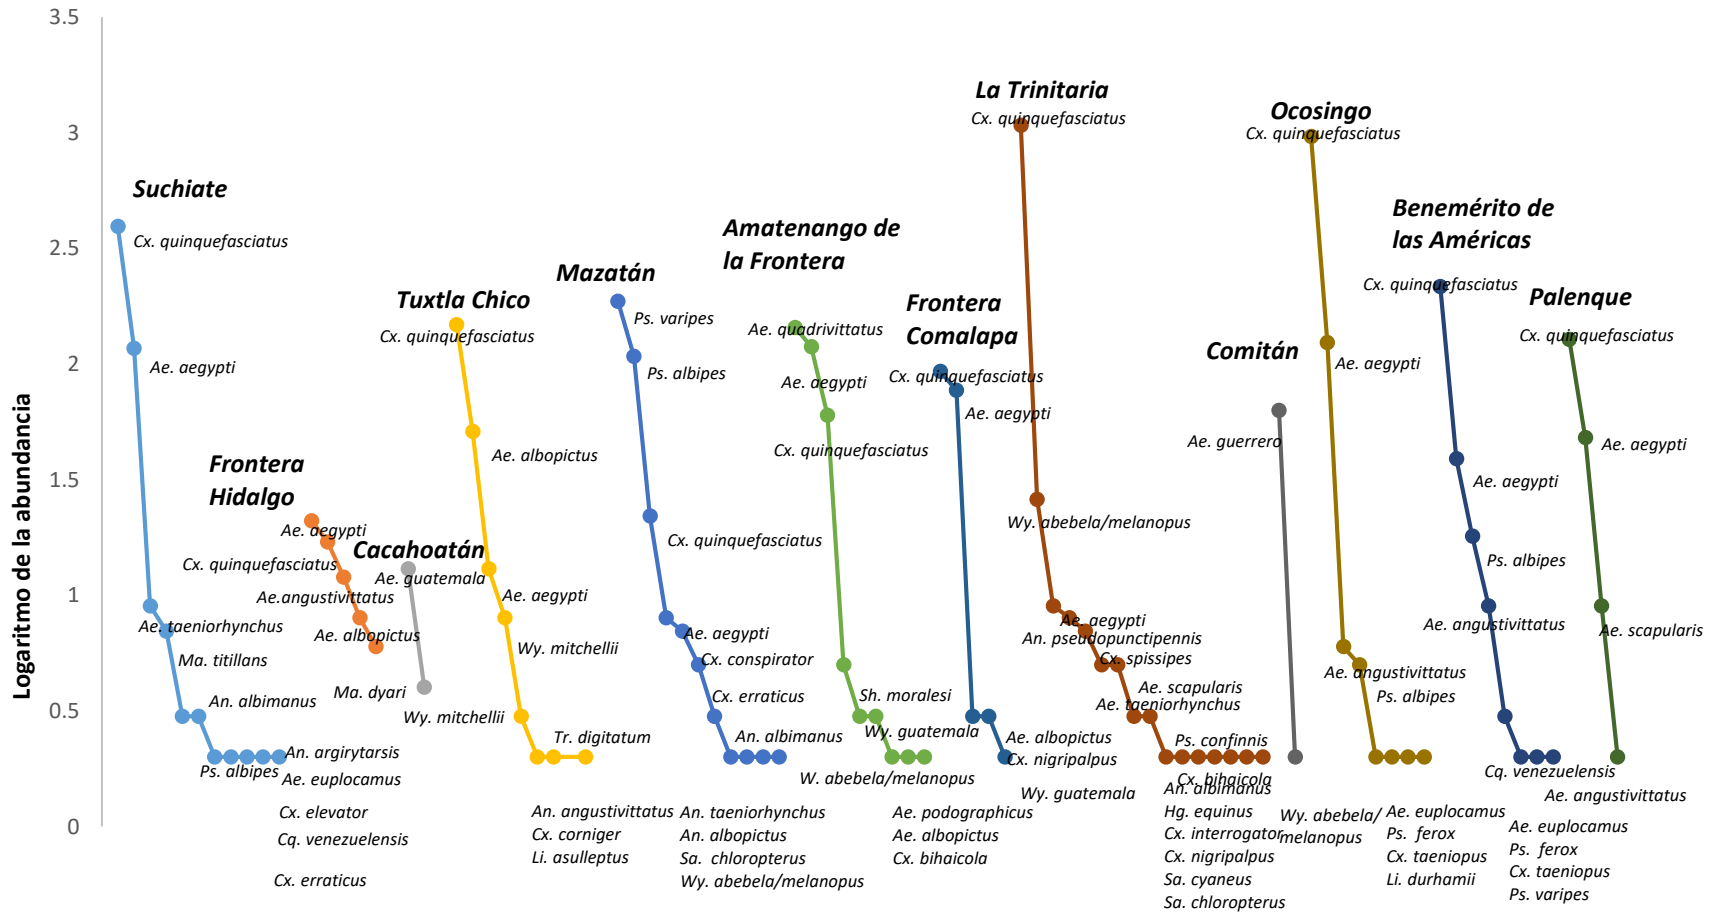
3.5
3
2.5
2
1.5
1
0.5
0

Logaritmo de la abundancia

Suchiate
Cx. quinquefasciatus
Ae. aegypti
Ae. taeniorhynchus
Ma. titillans
An. albimanus
An. argirytarsis
Ps. albipes
Ae. euplocamus
Cx. elevator
Cq. venezuelensis
Cx. erraticus

Frontera Hidalgo
Ae. aegypti
Cx. quinquefasciatus
Ae.angustivittatus
Ae. albopictus
Ma. dyari

Cacahoatán
Ae. guatemala

Tuxtla Chico
Cx. quinquefasciatus
Ae. albopictus
Ae. aegypti
Wy. mitchellii
Wy. mitchellii
Tr. digitatum
An. angustivittatus
Cx. corniger
Li. asulleptus

Mazatán
Ps. varipes
Ps. albipes
Cx. quinquefasciatus
Ae. aegypti
Cx. conspirator
Cx. erraticus
An. albimanus
An. taeniorhynchus
An. albopictus
Sa. chloropterus
Wy. abebela/melanopus

Amatenango de la Frontera
Ae. quadrivittatus
Ae. aegypti
Cx. quinquefasciatus
Sh. moralesi
Wy. guatemala
W. abebela/melanopus
Ae. podographicus
Ae. albopictus
Cx. bihaicola

Frontera Comalapa
Cx. quinquefasciatus
Ae. aegypti
Ae. albopictus
Cx. nigripalpus
Wy. guatemala

La Trinitaria
Cx. quinquefasciatus
Wy. abebela/melanopus
Ae. aegypti
An. pseudopunctipennis
Cx. spissipes
Ae. scapularis
Ae. taeniorhynchus
Ps. confinnis
Cx. bihaicola
An. albimanus
Hg. equinus
Cx. interrogator
Cx. nigripalpus
Sa. cyaneus
Sa. chloropterus

Comitán
Ae. guerrero
Wy. abebela/melanopus

Ocosingo
Cx. quinquefasciatus
Ae. aegypti
Ae. angustivittatus
Ps. albipes
Ae. euplocamus
Ps. ferox
Cx. taeniopus
Li. durhamii

Benemérito de las Américas
Cx. quinquefasciatus
Ae. aegypti
Ps. albipes
Ae. angustivittatus
Cq. venezuelensis
Ae. euplocamus
Ps. ferox
Cx. taeniopus
Ps. varipes

Palenque
Cx. quinquefasciatus
Ae. aegypti
Ae. scapularis
Ae. angustivittatus